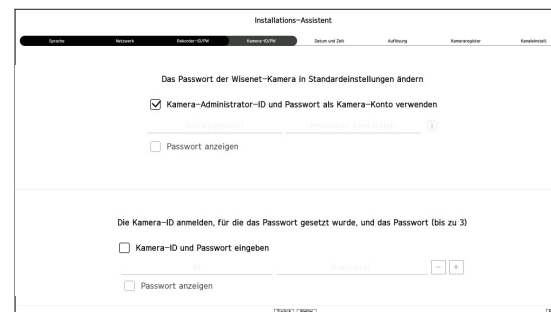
Installations-Assistent

Sprache
Netzwerk
Rekorder-ID/PW
Kamera-ID/PW
Datum und Zeit
Auflösung
Kameraregister
Kanaleinstell.

Das Passwort der Wisenet-Kamera in Standardeinstellungen ändern

Kamera-Administrator-ID und Passwort als Kamera-Konto verwenden

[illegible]
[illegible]

Passwort anzeigen

Die Kamera-ID anmelden, für die das Passwort gesetzt wurde, und das Passwort (bis zu 3)

Kamera-ID und Passwort eingeben

ID
Passwort

Passwort anzeigen

Zurück
Weiter